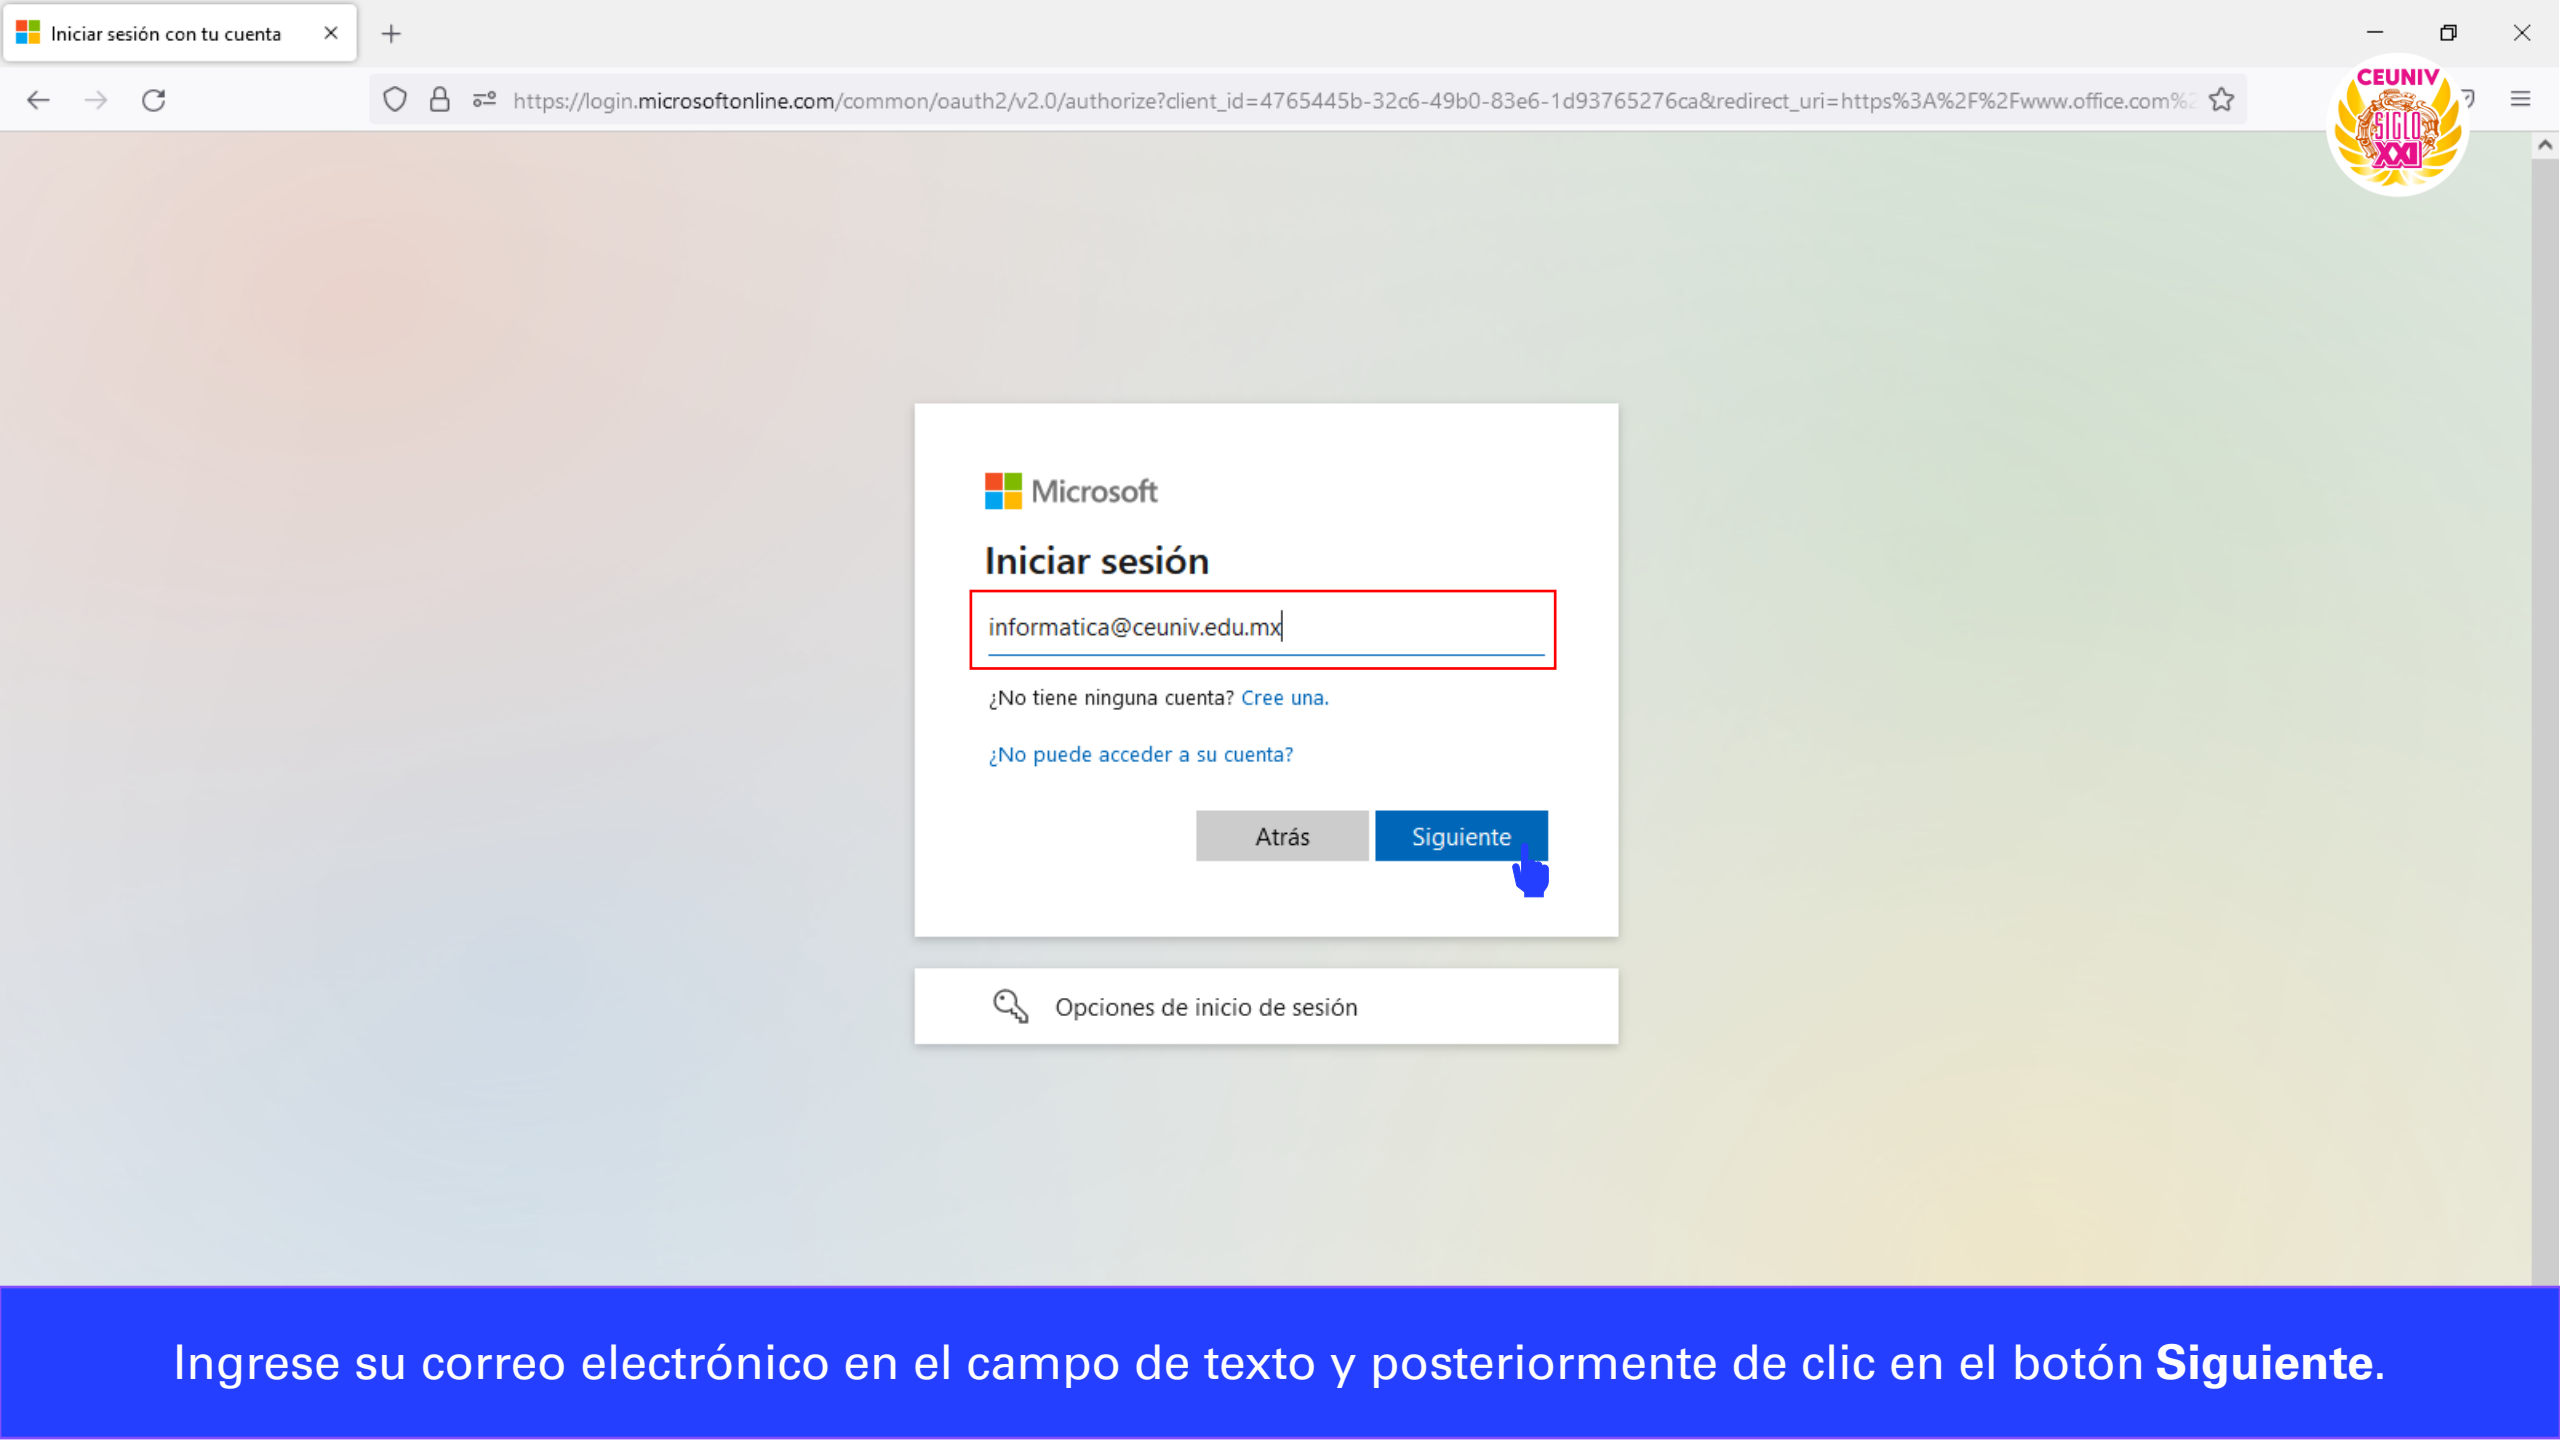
Iniciar sesión con tu cuenta

https://login.microsoftonline.com/common/oauth2/v2.0/authorize?client_id=4765445b-32c6-49b0-83e6-1d93765276ca&redirect_uri=https%3A%2F%2Fwww.office.com%2

CEUNIV SIGLO XXI

Microsoft

Iniciar sesión

informatica@ceuniv.edu.mx

¿No tiene ninguna cuenta? Cree una.

¿No puede acceder a su cuenta?

Atrás Siguiente

Opciones de inicio de sesión

Ingrese su correo electrónico en el campo de texto y posteriormente de clic en el botón **Siguiente**.